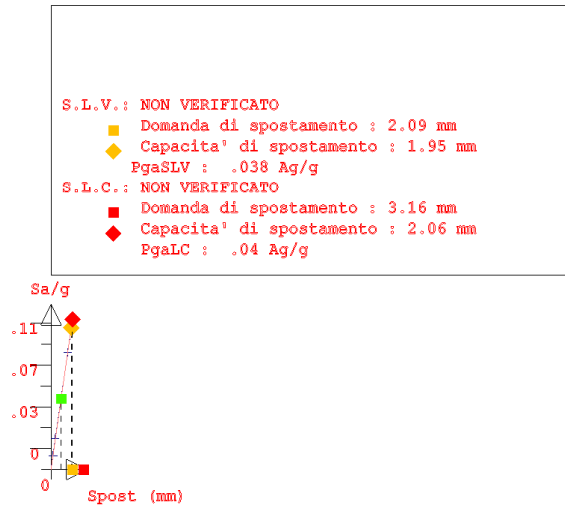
S.L.V.: NON VERIFICATO
Domanda di spostamento : 2.09 mm
Capacita' di spostamento : 1.95 mm
PgaSLV : .038 Ag/g
S.L.C.: NON VERIFICATO
Domanda di spostamento : 3.16 mm
Capacita' di spostamento : 2.06 mm
PgaLC : .04 Ag/g

Sa/g
.11
.07
.03
0
0
Spost (mm)